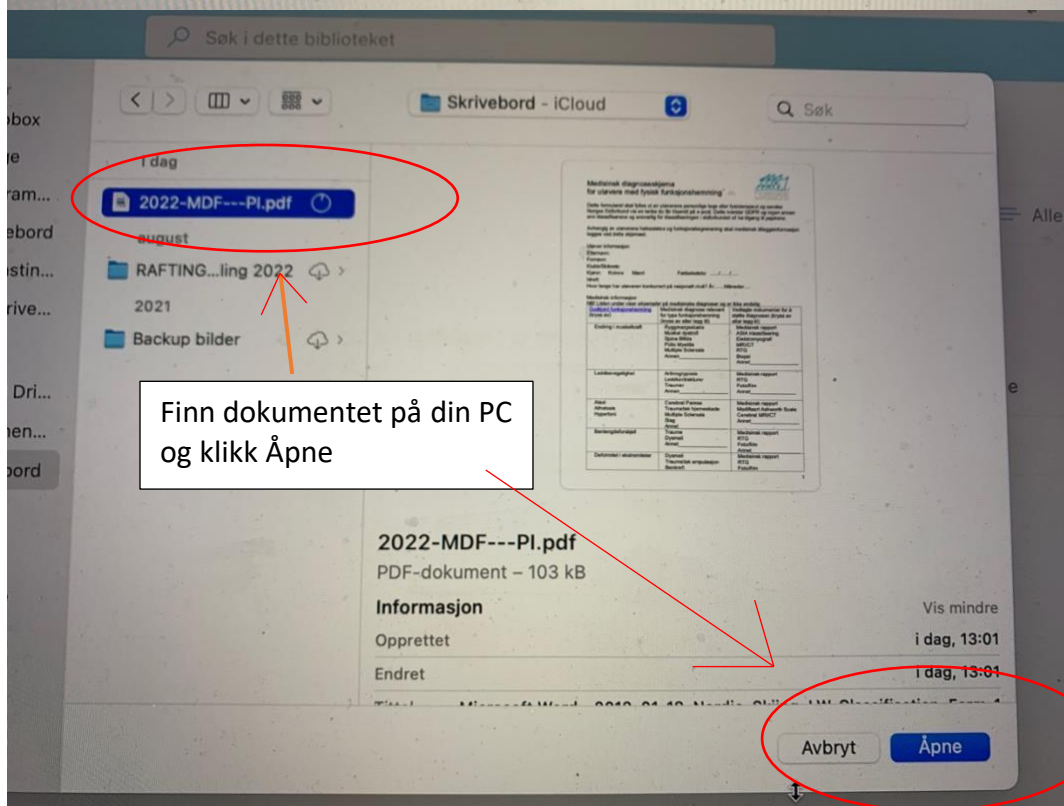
Søk i dette biblioteket

box
e
ram...
ebord
stin...
rive...
Dri...
nen...
oord

Skrivebord - iCloud

Søk

I dag

2022-MDF---PI.pdf

august

RAFTING...ling 2022

2021

Backup bilder

Alle

Medisinsk diagnoseskjema for utøvere med fysisk funksjonshemning

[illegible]

Finn dokumentet på din PC og klikk Åpne

2022-MDF---PI.pdf

PDF-dokument – 103 kB

Informasjon

Vis mindre

Opprettet

i dag, 13:01

Endret

i dag, 13:01

Avbryt

Åpne